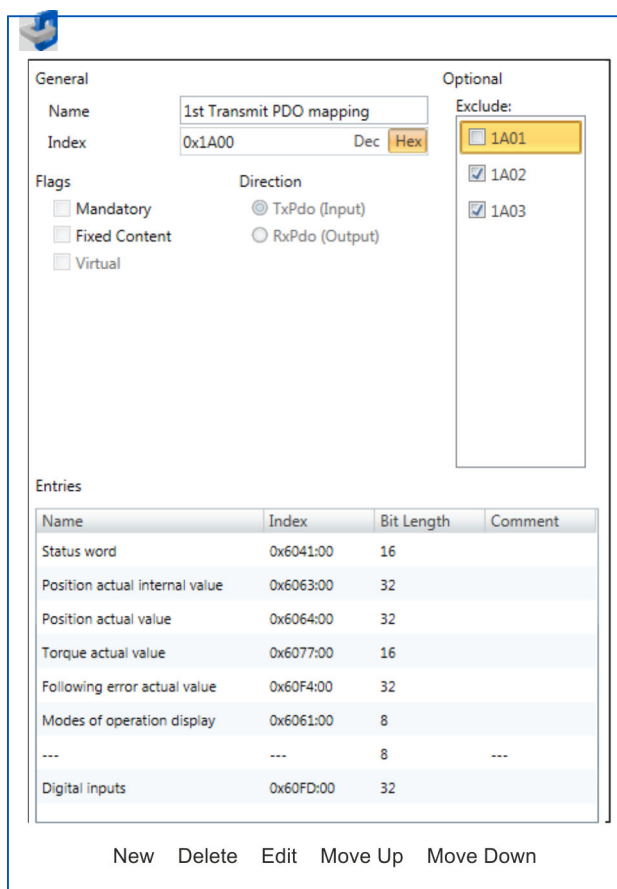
General

Name 1st Transmit PDO mapping

Index 0x1A00 Dec Hex

Flags

Mandatory

Fixed Content

Virtual

Direction

TxPdo (Input)

RxPdo (Output)

Optional

Exclude:

1A01

1A02

1A03

Entries

| Name | Index | Bit Length | Comment |
|---|---|---|---|
| Status word | 0x6041:00 | 16 | |
| Position actual internal value | 0x6063:00 | 32 | |
| Position actual value | 0x6064:00 | 32 | |
| Torque actual value | 0x6077:00 | 16 | |
| Following error actual value | 0x60F4:00 | 32 | |
| Modes of operation display | 0x6061:00 | 8 | |
| --- | --- | 8 | --- |
| Digital inputs | 0x60FD:00 | 32 | |

New Delete Edit Move Up Move Down